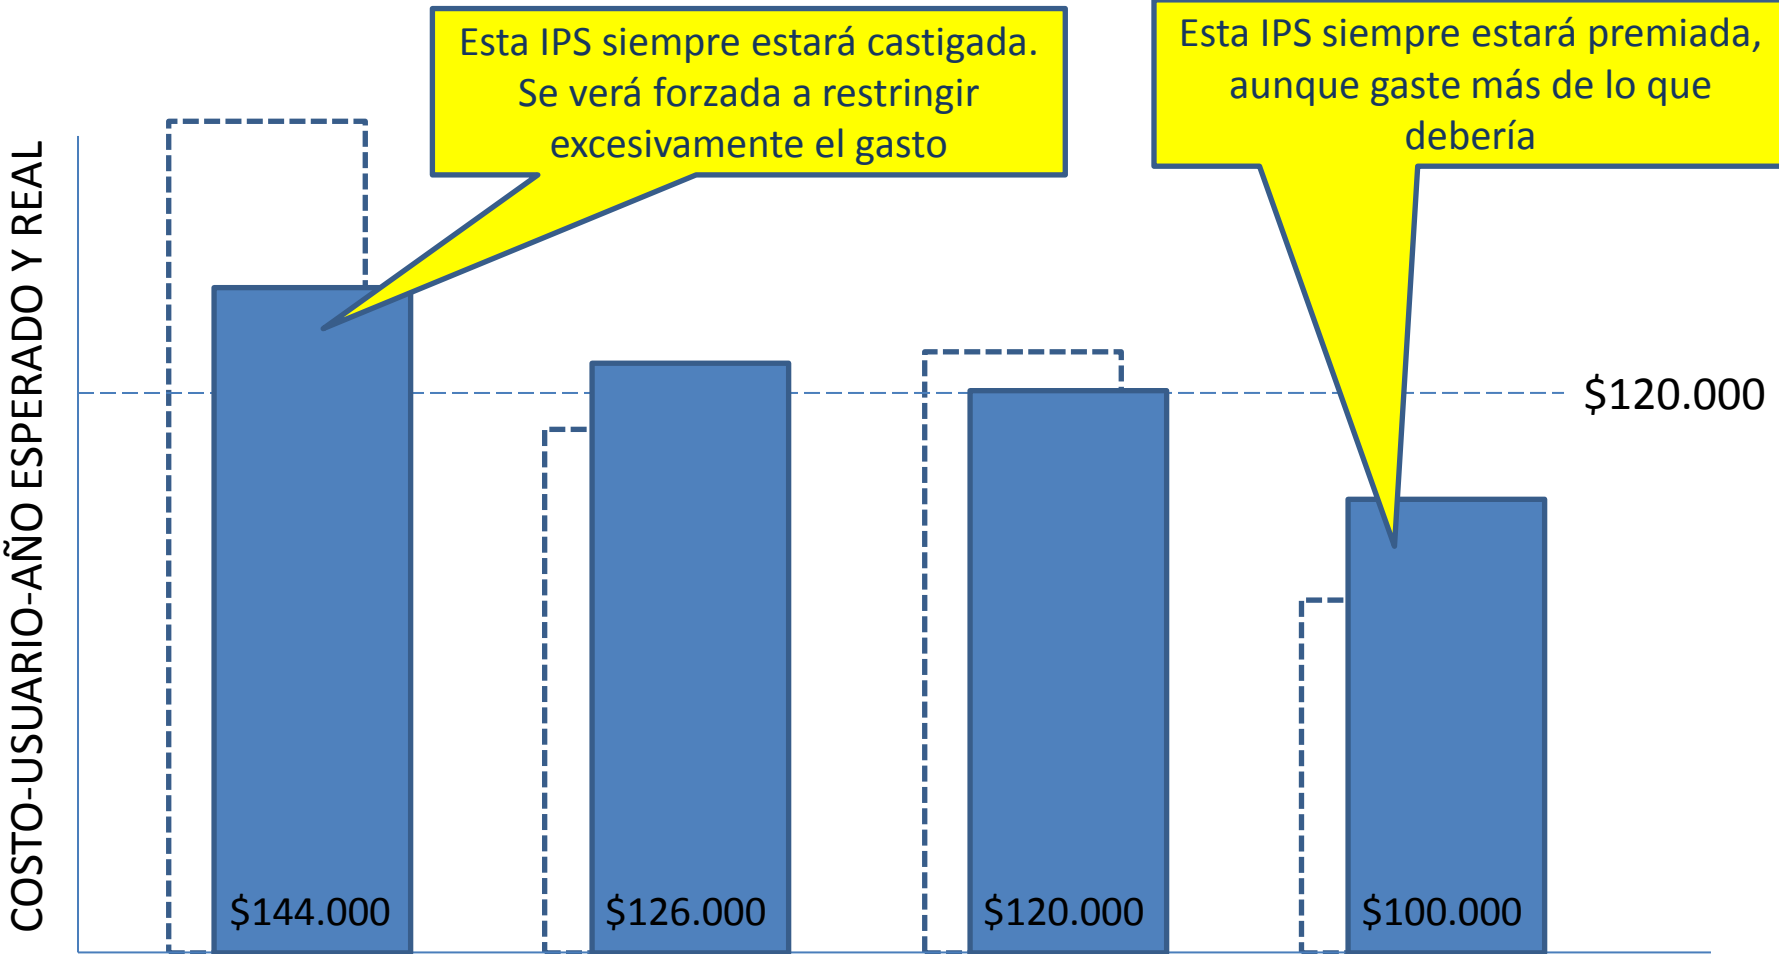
Esta IPS siempre estará castigada. Se verá forzada a restringir excesivamente el gasto

Esta IPS siempre estará premiada, aunque gaste más de lo que debería

COSTO-USUARIO-AÑO ESPERADO Y REAL

$120.000

$144.000

$126.000

$120.000

$100.000